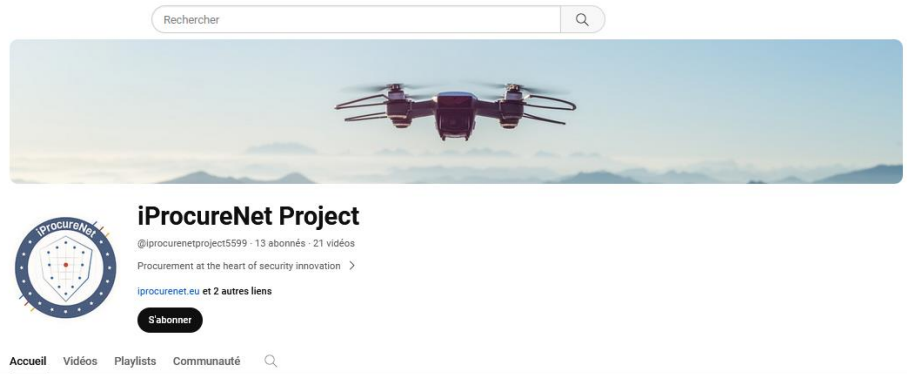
Rechercher

iProcureNet

iProcureNet Project

@iprocurenetproject5599 · 13 abonnés · 21 vidéos

Procurement at the heart of security innovation >

iprocurenet.eu et 2 autres liens

S'abonner

Accueil Vidéos Playlists Communauté